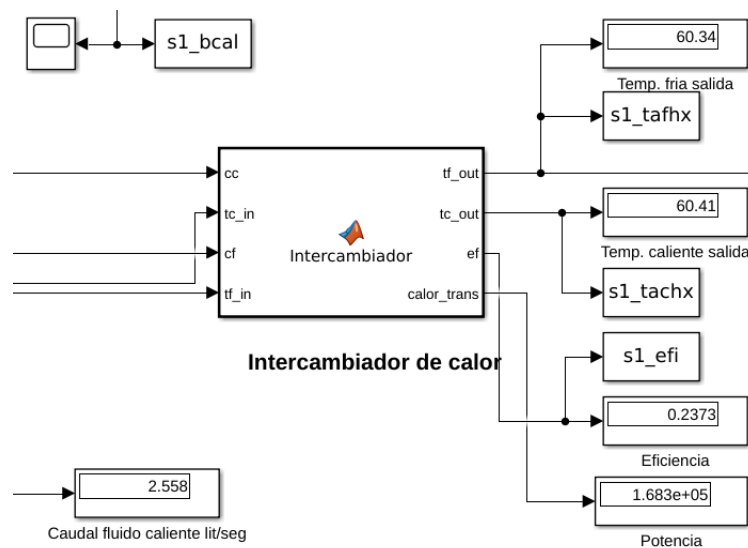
s1_bcal

60.34

Temp. fria salida

s1_tafhx

cc

tc_in

cf

tf_in

Intercambiador

tf_out

tc_out

ef

calor_trans

60.41

Temp. caliente salida

s1_tachx

Intercambiador de calor

s1_efi

0.2373

Eficiencia

2.558

Caudal fluido caliente lit/seg

1.683e+05

Potencia